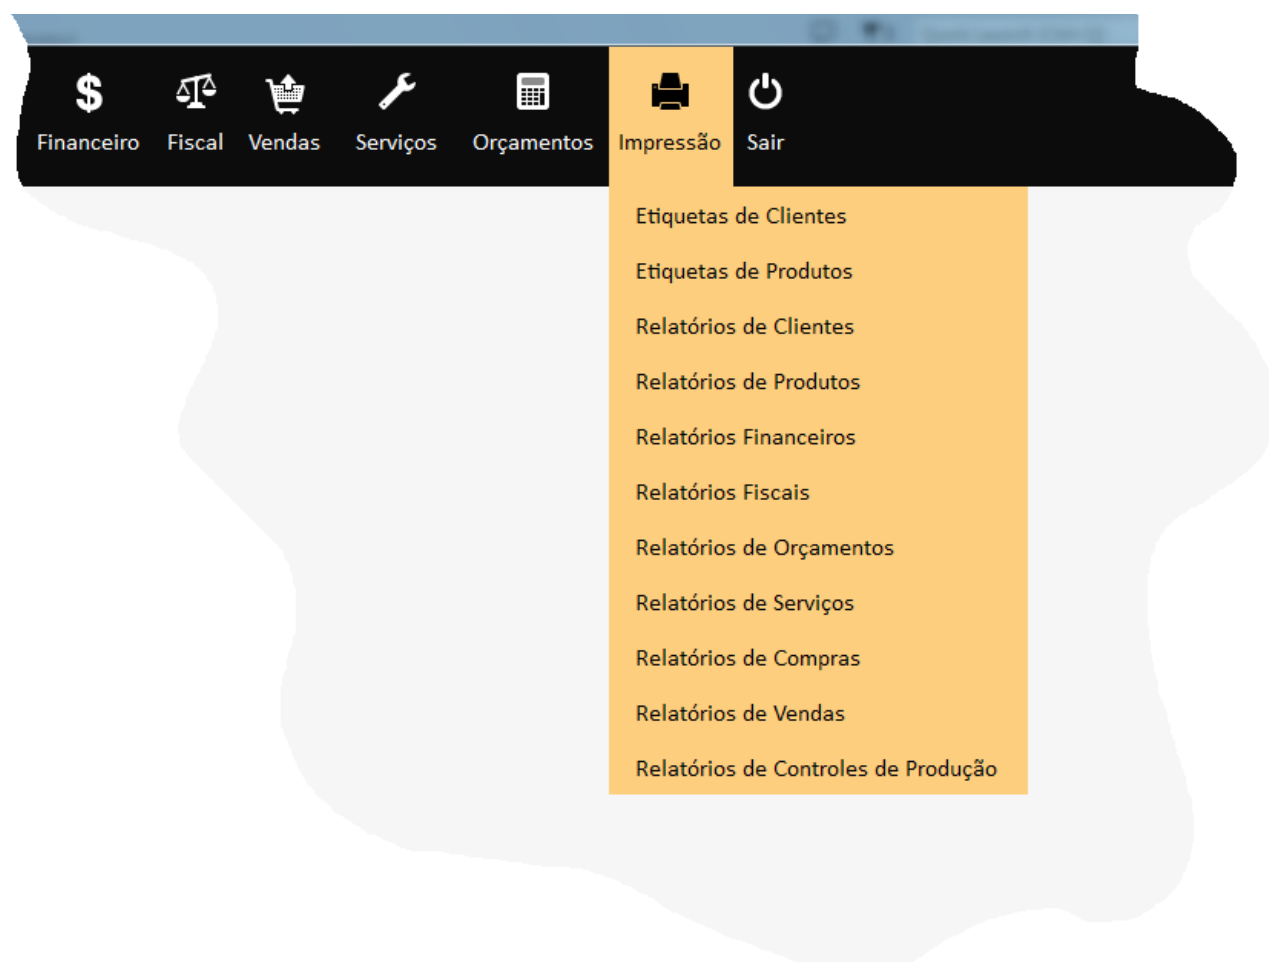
Financeiro Fiscal Vendas Serviços Orçamentos Impressão Sair

Etiquetas de Clientes
Etiquetas de Produtos
Relatórios de Clientes
Relatórios de Produtos
Relatórios Financeiros
Relatórios Fiscais
Relatórios de Orçamentos
Relatórios de Serviços
Relatórios de Compras
Relatórios de Vendas
Relatórios de Controles de Produção